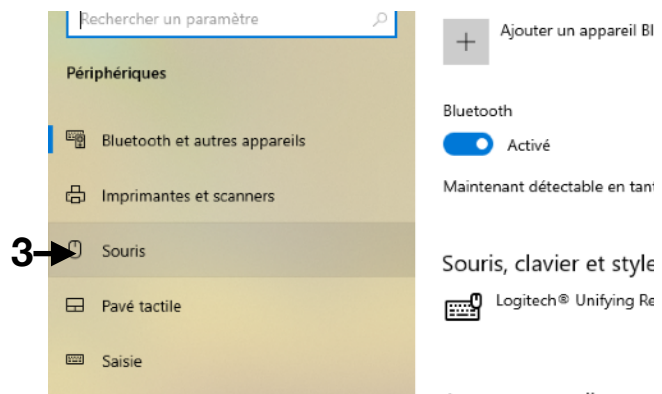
Rechercher un paramètre

Périphériques

Bluetooth et autres appareils

Imprimantes et scanners

3

Souris

Pavé tactile

Saisie

Ajouter un appareil Bl

Bluetooth

Activé

Maintenant détectable en tant

Souris, clavier et style

Logitech® Unifying Re